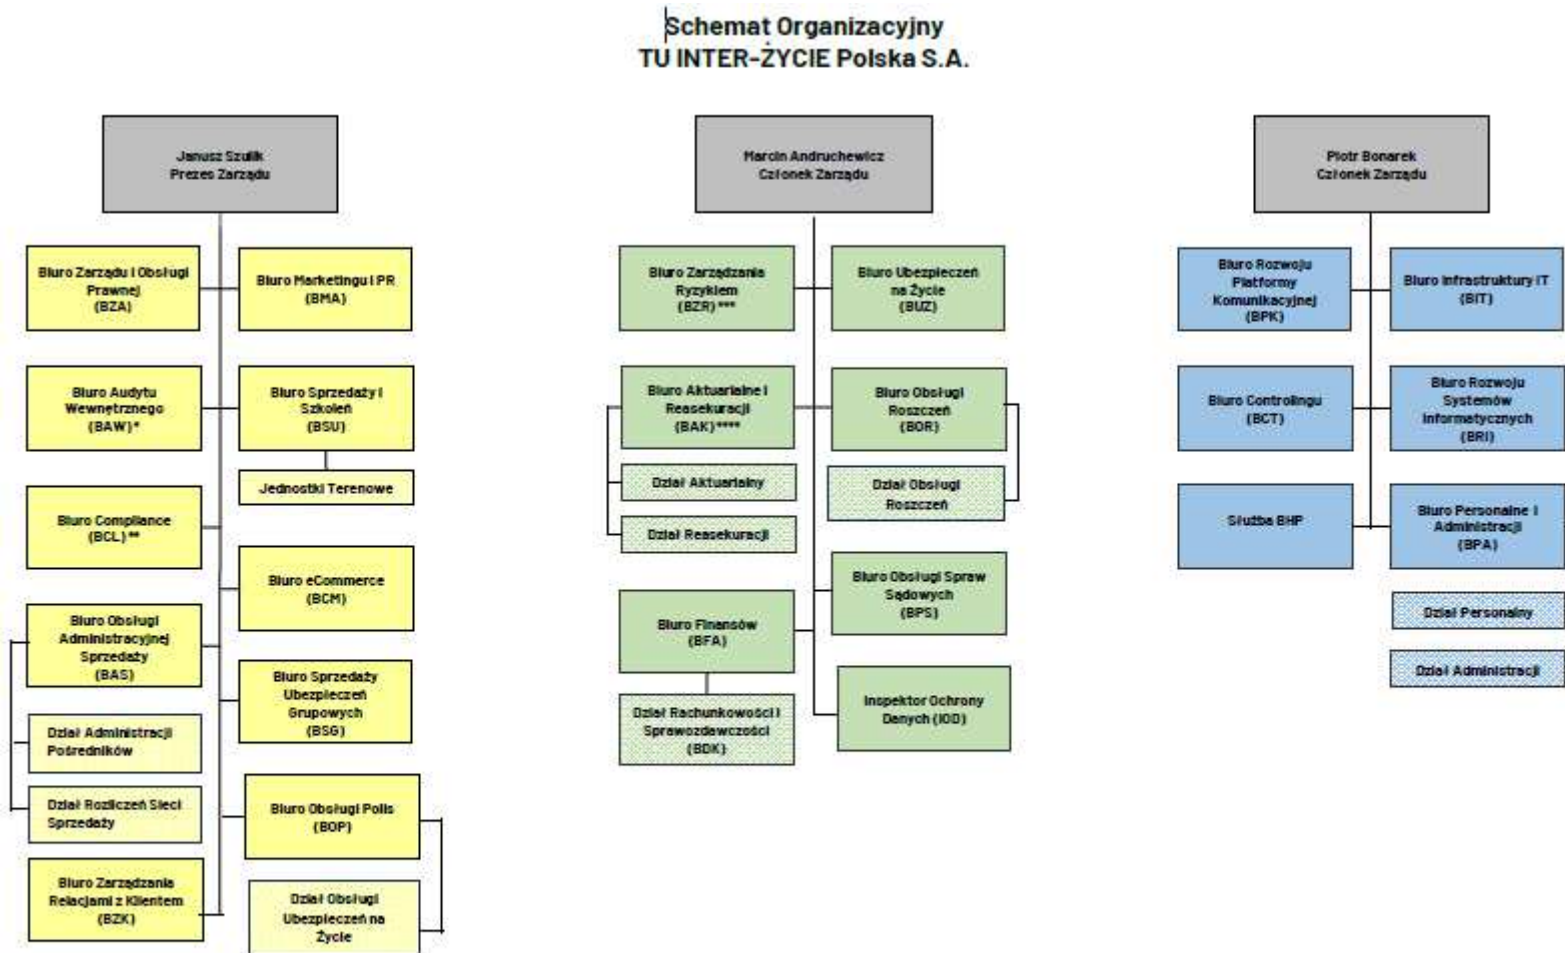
Schemat Organizacyjny
TU INTER-ŻYCIE Polska S.A.

Janusz Szulik
Prezes Zarządu

Biuro Zarządu i Obsługi Prawnej
(BZA)

Biuro Marketingu i PR
(BMA)

Biuro Audytu Wewnętrznego
(BAW)*

Biuro Sprzedaży i Szkoleń
(BSU)

Jednostki Terenowe

Biuro Compliance
(BCL)**

Biuro eCommerce
(BCM)

Biuro Obsługi Administracyjnej Sprzedaży
(BAS)

Biuro Sprzedaży Ubezpieczeń Grupowych
(BSG)

Dział Administracji Pośredników

Dział Rozliczeń Sieci Sprzedaży

Biuro Obsługi Polis
(BOP)

Biuro Zarządzania Relacjami z Klientem
(BZK)

Dział Obsługi Ubezpieczeń na Życie

Marcin Andruchewicz
Członek Zarządu

Biuro Zarządzania Ryzykiem
(BZR)***

Biuro Ubezpieczeń na Życie
(BUZ)

Biuro Aktuarialne i Reasekuracji
(BAK)****

Biuro Obsługi Roszczeń
(BOR)

Dział Aktuarialny

Dział Obsługi Roszczeń

Dział Reasekuracji

Biuro Obsługi Spraw Sądowych
(BPS)

Biuro Finansów
(BFA)

Inspektor Ochrony Danych (IOD)

Dział Rachunkowości i Sprawozdawczości
(BDK)

Piotr Bonarek
Członek Zarządu

Biuro Rozwoju Platformy Komunikacyjnej
(BPK)

Biuro Infrastruktury IT
(BIT)

Biuro Controllingu
(BCT)

Biuro Rozwoju Systemów Informatycznych
(BRI)

Służba BHP

Biuro Personalne i Administracji
(BPA)

Dział Personalny

Dział Administracji